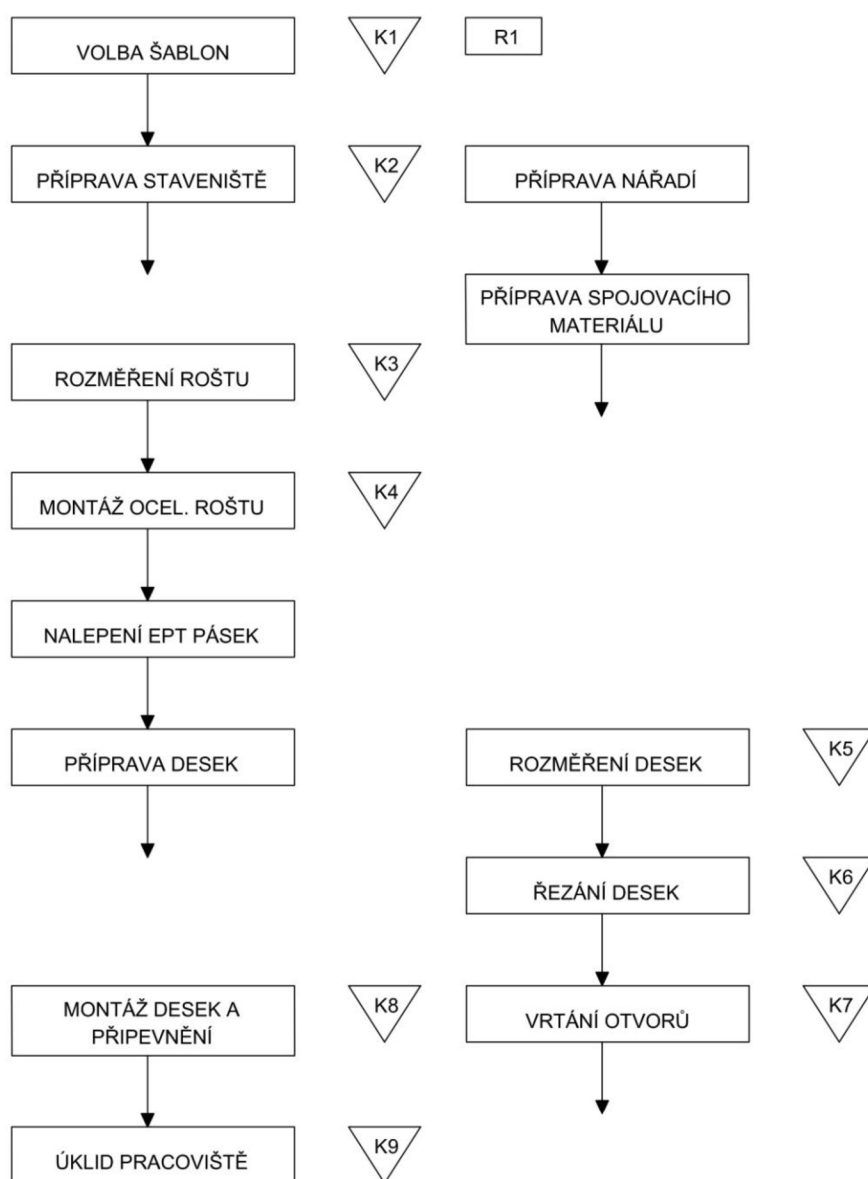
VOLBA ŠABLON

K1

R1

PŘÍPRAVA STAVENIŠTĚ

K2

PŘÍPRAVA NÁŘADÍ

PŘÍPRAVA SPOJOVACÍHO MATERIÁLU

ROZMĚŘENÍ ROŠTU

K3

MONTÁŽ OCEL. ROŠTU

K4

NALEPENÍ EPT PÁSEK

PŘÍPRAVA DESEK

ROZMĚŘENÍ DESEK

K5

ŘEZÁNÍ DESEK

K6

MONTÁŽ DESEK A PŘIPEVNĚNÍ

K8

VRTÁNÍ OTVORŮ

K7

ÚKLID PRACOVIŠTĚ

K9